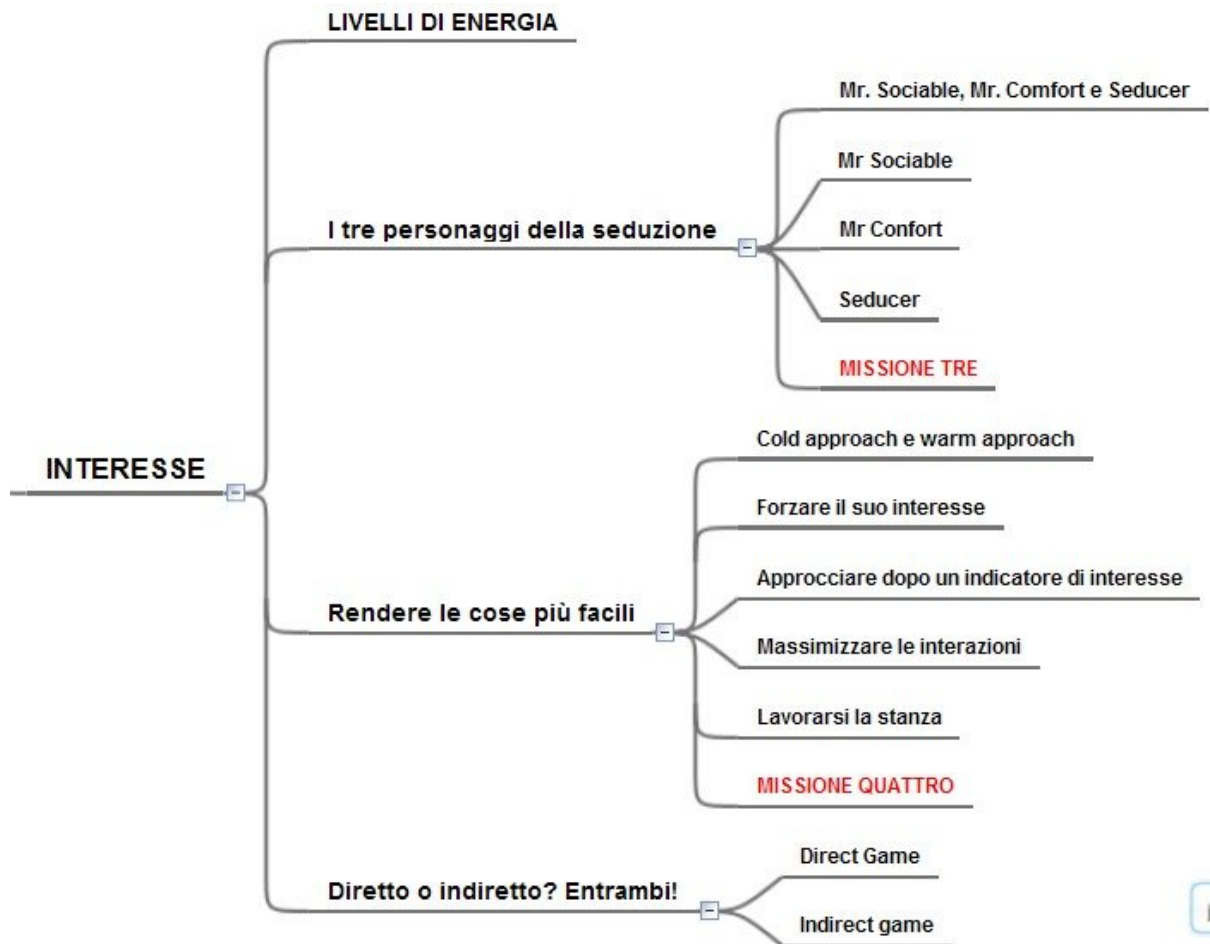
INTERESSE

LIVELLI DI ENERGIA

I tre personaggi della seduzione

Mr. Sociable, Mr. Comfort e Seducer

Mr Sociable

Mr Confort

Seducer

MISSIONE TRE

Rendere le cose più facili

Cold approach e warm approach

Forzare il suo interesse

Approcciare dopo un indicatore di interesse

Massimizzare le interazioni

Lavorarsi la stanza

MISSIONE QUATTRO

Diretto o indiretto? Entrambi!

Direct Game

Indirect game